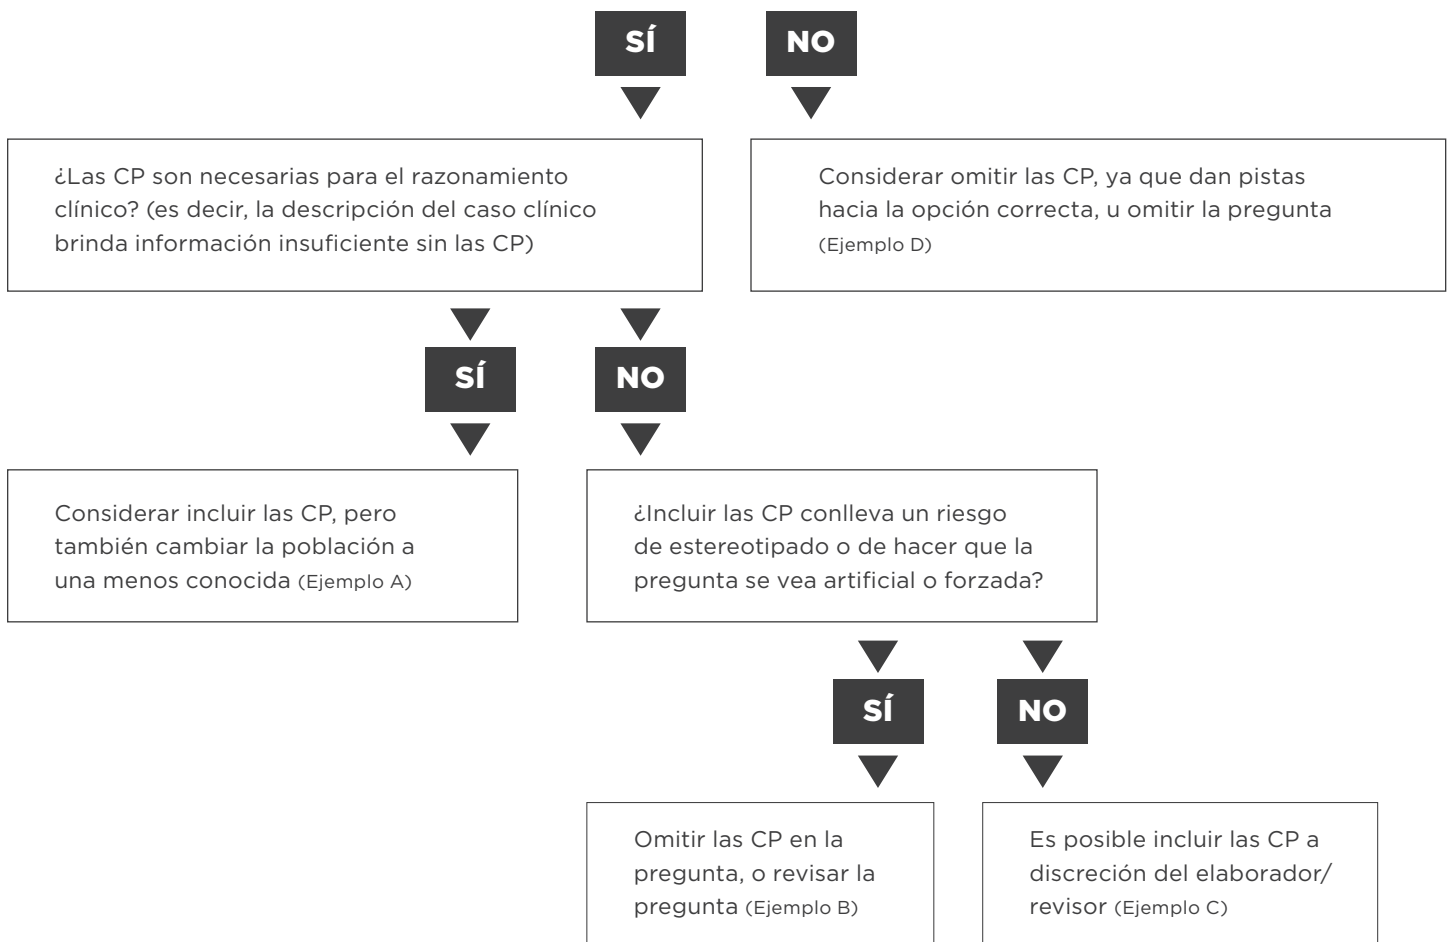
SÍ

NO

¿Las CP son necesarias para el razonamiento clínico? (es decir, la descripción del caso clínico brinda información insuficiente sin las CP)

Considerar omitir las CP, ya que dan pistas hacia la opción correcta, u omitir la pregunta (Ejemplo D)

SÍ

NO

Considerar incluir las CP, pero también cambiar la población a una menos conocida (Ejemplo A)

¿Incluir las CP conlleva un riesgo de estereotipado o de hacer que la pregunta se vea artificial o forzada?

SÍ

NO

Omitir las CP en la pregunta, o revisar la pregunta (Ejemplo B)

Es posible incluir las CP a discreción del elaborador/revisor (Ejemplo C)